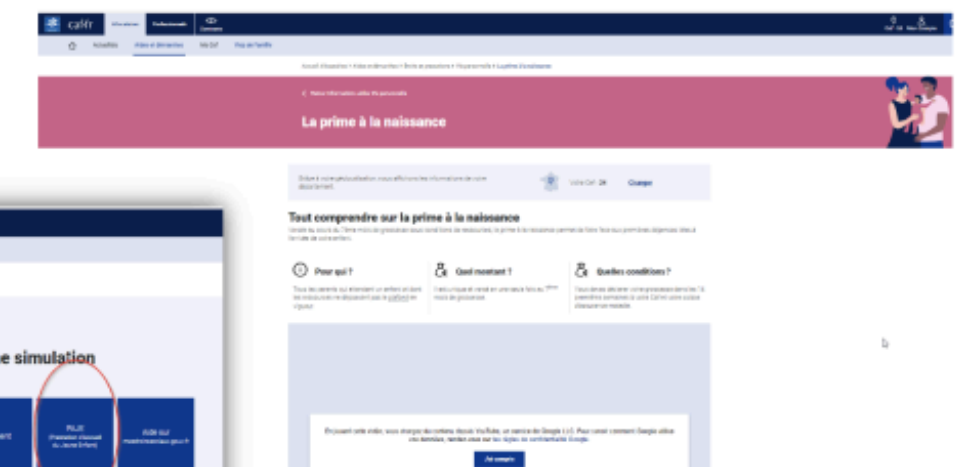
caf.fr

Actualités Aides et démarches Ma Caf Pays de l'enfant

La prime à la naissance

Votre Caf : 24 Changer

Tout comprendre sur la prime à la naissance

Pour qui ?

Quel montant ?

Quelles conditions ?

J'ai compris

e simulation

PAJE
(Prestation d'accueil du Jeune Enfant)